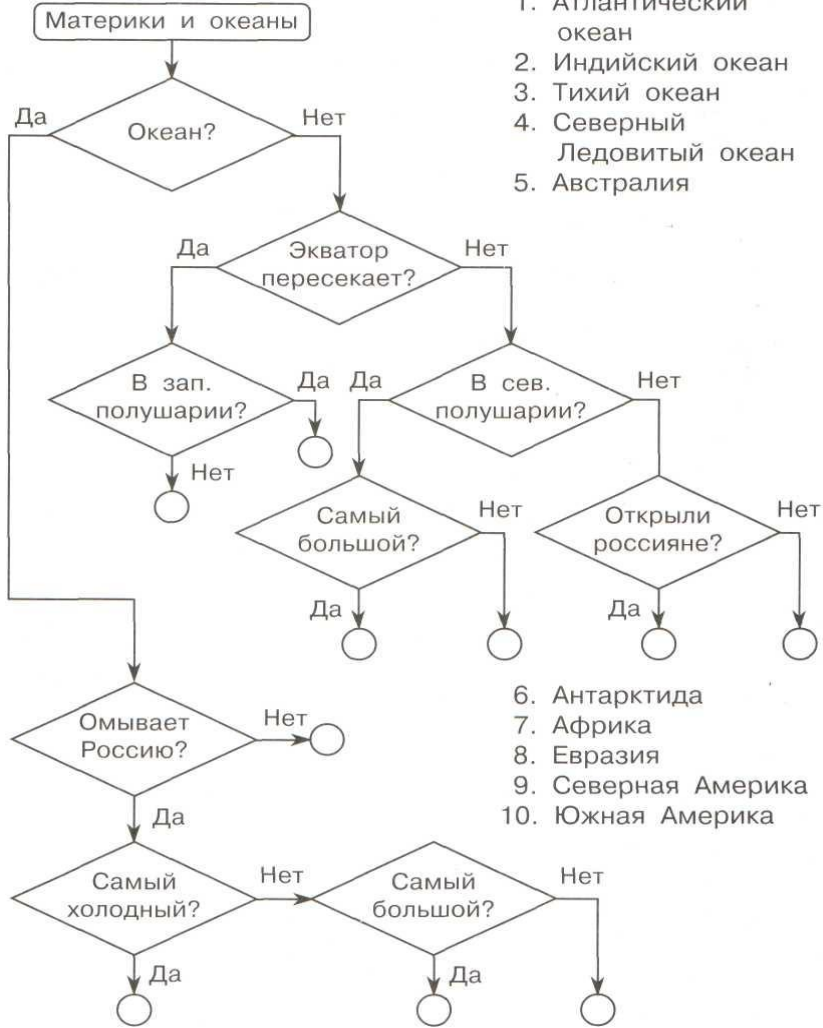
Материки и океаны

1. Атлантический океан
2. Индийский океан
3. Тихий океан
4. Северный Ледовитый океан
5. Австралия

Да
Океан?
Нет

Да
Экватор пересекает?
Нет

В зап. полушарии?
Да
Нет

Да
В сев. полушарии?
Нет

Самый большой?
Нет
Да

Открыли россияне?
Нет
Да

6. Антарктида
7. Африка
8. Евразия
9. Северная Америка
10. Южная Америка

Омывает Россию?
Нет
Да

Самый холодный?
Нет
Да

Самый большой?
Нет
Да